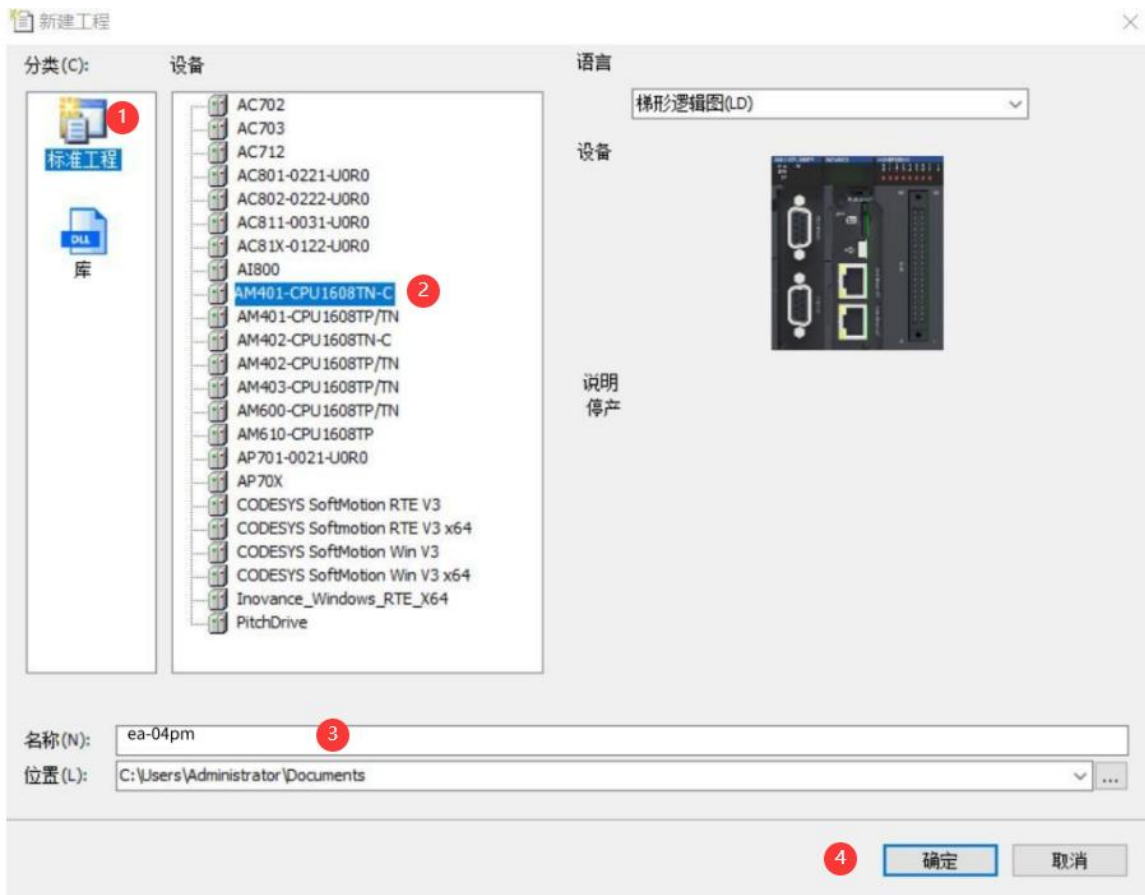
新建工程

分类(C):

1

标准工程

DLL

库

设备

AC702
AC703
AC712
AC801-0221-U0R0
AC802-0222-U0R0
AC811-0031-U0R0
AC81X-0122-U0R0
AI800
AM401-CPU1608TN-C
2
AM401-CPU1608TP/TN
AM402-CPU1608TN-C
AM402-CPU1608TP/TN
AM403-CPU1608TP/TN
AM600-CPU1608TP/TN
AM610-CPU1608TP
AP701-0021-U0R0
AP70X
CODESYS SoftMotion RTE V3
CODESYS Softmotion RTE V3 x64
CODESYS SoftMotion Win V3
CODESYS SoftMotion Win V3 x64
Inovance_Windows_RTE_X64
PitchDrive

语言

梯形逻辑图(LD)

设备

说明
停产

名称(N): ea-04pm
3

位置(L): C:\Users\Administrator\Documents
...

4

确定

取消